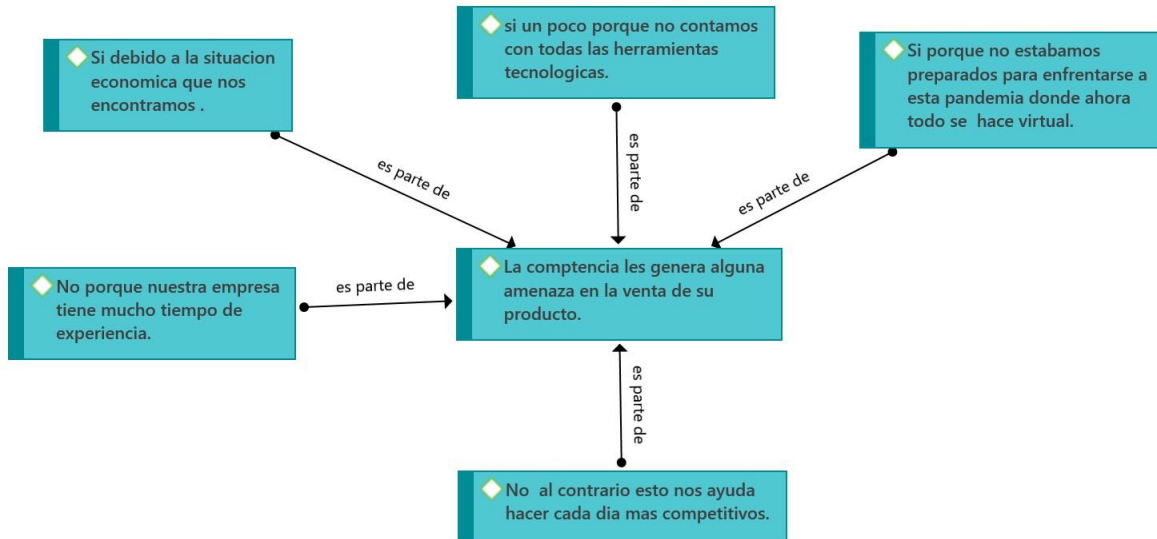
Si debido a la situacion economica que nos encontramos .

si un poco porque no contamos con todas las herramientas tecnologicas.

Si porque no estabamos preparados para enfrentarse a esta pandemia donde ahora todo se hace virtual.

es parte de

es parte de

es parte de

No porque nuestra empresa tiene mucho tiempo de experiencia.

es parte de

La comptencia les genera alguna amenaza en la venta de su producto.

es parte de

No al contrario esto nos ayuda hacer cada dia mas competitivos.